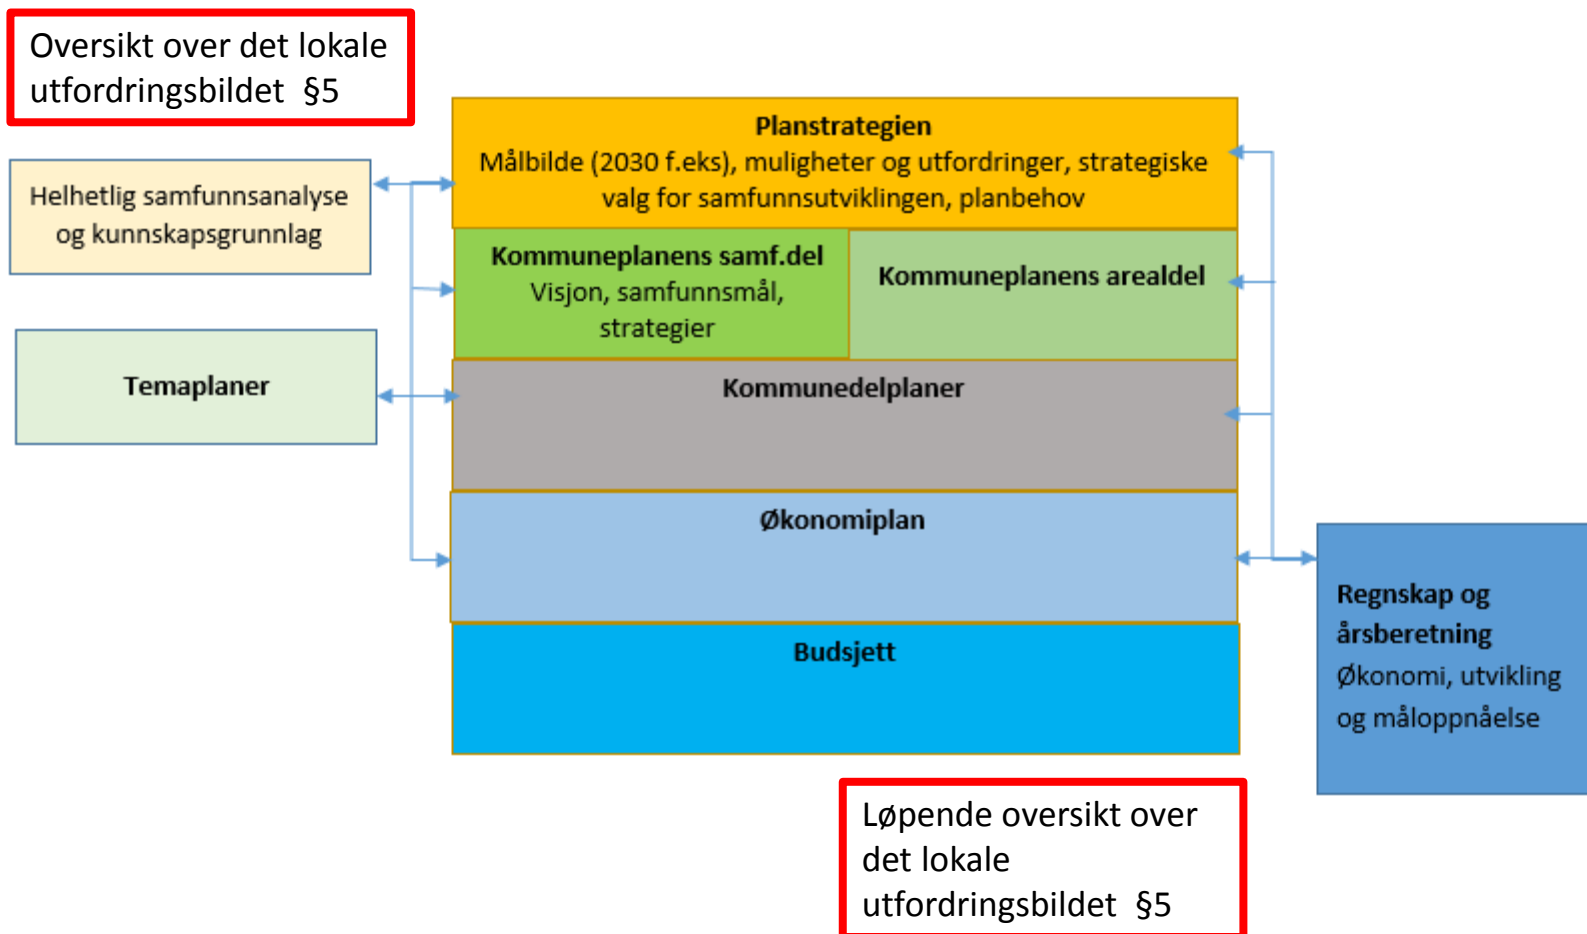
Oversikt over det lokale utfordringsbildet §5

Helhetlig samfunnsanalyse og kunnskapsgrunnlag

Planstrategien
Målbilde (2030 f.eks), muligheter og utfordringer, strategiske valg for samfunnsutviklingen, planbehov

Kommuneplanens samf.del
Visjon, samfunnsmål, strategier

Kommuneplanens arealdel

Temaplaner

Kommunedelplaner

Økonomiplan

Budsjett

Regnskap og årsberetning
Økonomi, utvikling og måloppnåelse

Løpende oversikt over det lokale utfordringsbildet §5